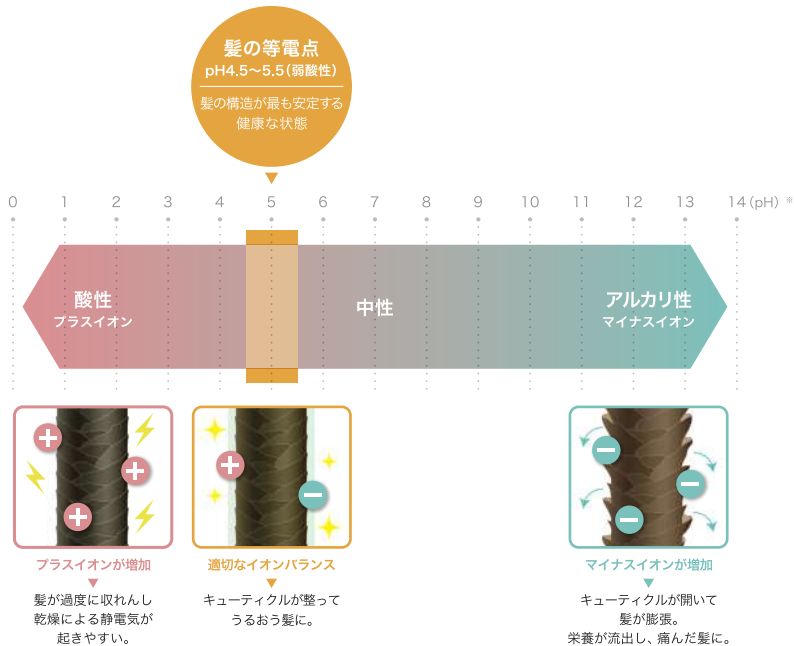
髪の等電点
pH4.5〜5.5（弱酸性）
髪の構造が最も安定する健康な状態

0 1 2 3 4 5 6 7 8 9 10 11 12 13 14（pH）※

酸性
プラスイオン

中性

アルカリ性
マイナスイオン

プラスイオンが増加
髪が過度に収れんし乾燥による静電気が起きやすい。

適切なイオンバランス
キューティクルが整ってうるおう髪に。

マイナスイオンが増加
キューティクルが開いて髪が膨張。
栄養が流出し、痛んだ髪に。